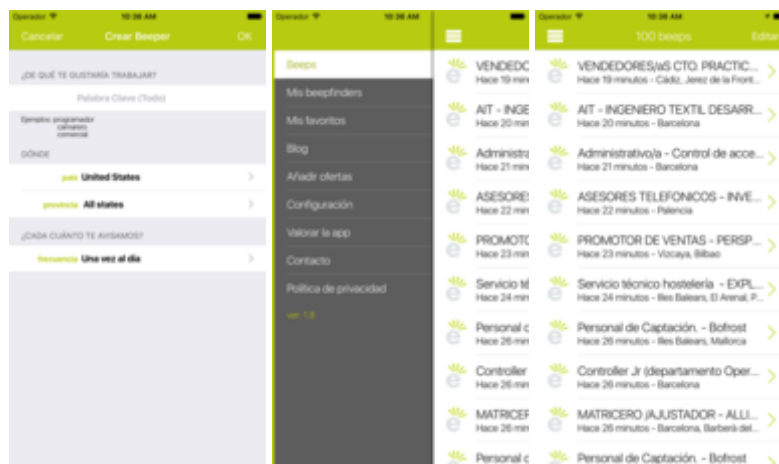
Operador 10:36 AM

Cancelar Crear Beeper OK

¿DE QUÉ TE GUSTARÍA TRABAJAR?

Palabra Clave (Todo)

Ejemplos: programador camarero comercial

DÓNDE

país United States

provincia All states

¿CADA CUÁNTO TE AVISAMOS?

frecuencia Una vez al día

Operador 10:36 AM

Beeps
Mis beepfinders
Mis favoritos
Blog
Añadir ofertas
Configuración
Valorar la app
Contacto
Política de privacidad
ver. 1.8

VENDEDO
Hace 19 min
AIT - INGE
Hace 20 min
Administra
Hace 21 min
ASESORES
Hace 22 min
PROMOTO
Hace 23 min
Servicio té
Hace 24 min
Personal d
Hace 26 min
Controller
Hace 26 min
MATRICER
Hace 26 min
Personal d

Operador 10:36 AM

100 beeps Editar

VENDEDORES/AS CTO. PRACTIC...
Hace 19 minutos - Cádiz, Jerez de la Front...
AIT - INGENIERO TEXTIL DESARR...
Hace 20 minutos - Barcelona
Administrativo/a - Control de acce...
Hace 21 minutos - Barcelona
ASESORES TELEFONICOS - INVE...
Hace 22 minutos - Palencia
PROMOTOR DE VENTAS - PERSP...
Hace 23 minutos - Vizcaya, Bilbao
Servicio técnico hostelería - EXPL...
Hace 24 minutos - Illes Balears, El Arenal, P...
Personal de Captación. - Bofrost
Hace 26 minutos - Illes Balears, Mallorca
Controller Jr (departamento Oper...
Hace 26 minutos - Barcelona
MATRICERO /AJUSTADOR - ALLI...
Hace 26 minutos - Barcelona, Barberà del...
Personal de Captación. - Bofrost